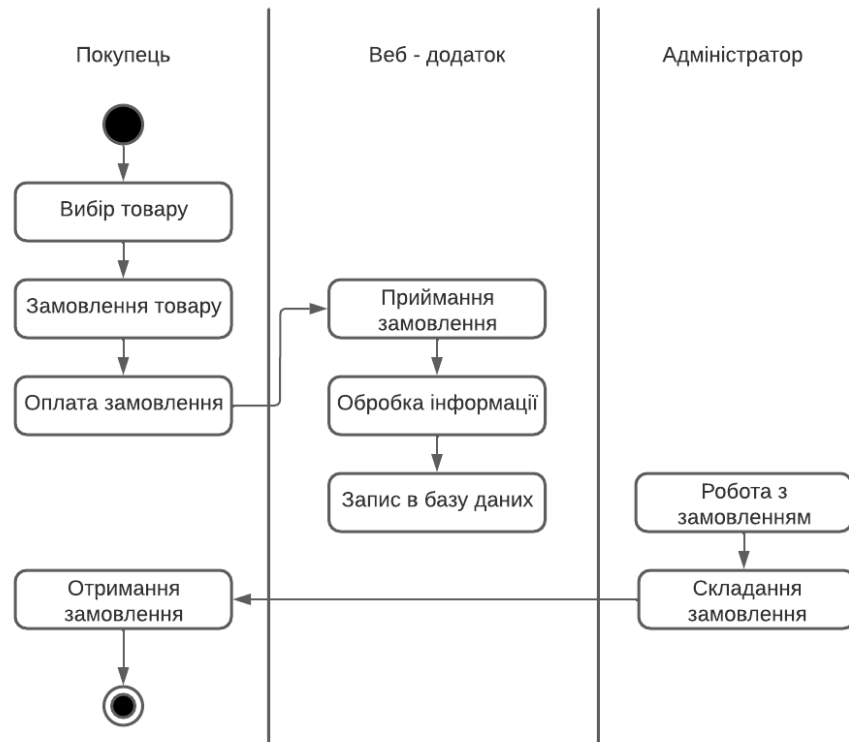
Покупець

Веб - додаток

Адміністратор

Вибір товару

Замовлення товару

Оплата замовлення

Приймання замовлення

Обробка інформації

Запис в базу даних

Робота з замовленням

Складання замовлення

Отримання замовлення